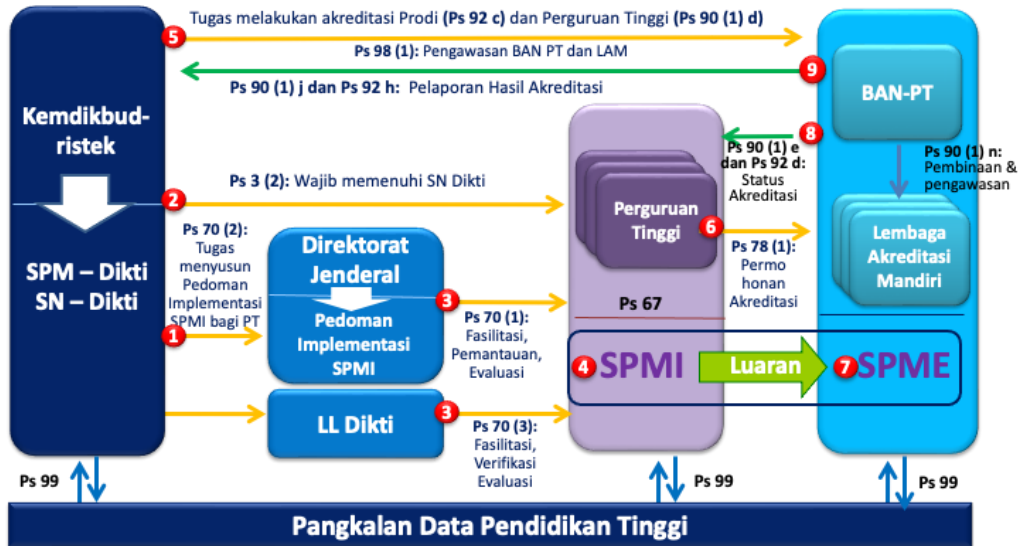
5 Tugas melakukan akreditasi Prodi (Ps 92 c) dan Perguruan Tinggi (Ps 90 (1) d)

Ps 98 (1): Pengawasan BAN PT dan LAM

9

Ps 90 (1) j dan Ps 92 h: Pelaporan Hasil Akreditasi

Kemdikbud-ristek

SPM – Dikti
SN – Dikti

BAN-PT

8

Ps 90 (1) e dan Ps 92 d: Status Akreditasi

Ps 90 (1) n: Pembinaan & pengawasan

2 Ps 3 (2): Wajib memenuhi SN Dikti

Perguruan Tinggi

6

Lembaga Akreditasi Mandiri

Ps 70 (2): Tugas menyusun Pedoman Implementasi SPMI bagi PT

1

Direktorat Jenderal

Pedoman Implementasi SPMI

3 Ps 70 (1): Fasilitasi, Pemantauan, Evaluasi

Ps 78 (1): Permo honan Akreditasi

Ps 67

4 SPMI

Luaran

7 SPME

LL Dikti

3 Ps 70 (3): Fasilitasi, Verifikasi Evaluasi

Ps 99

Ps 99

Ps 99

Pangkalan Data Pendidikan Tinggi